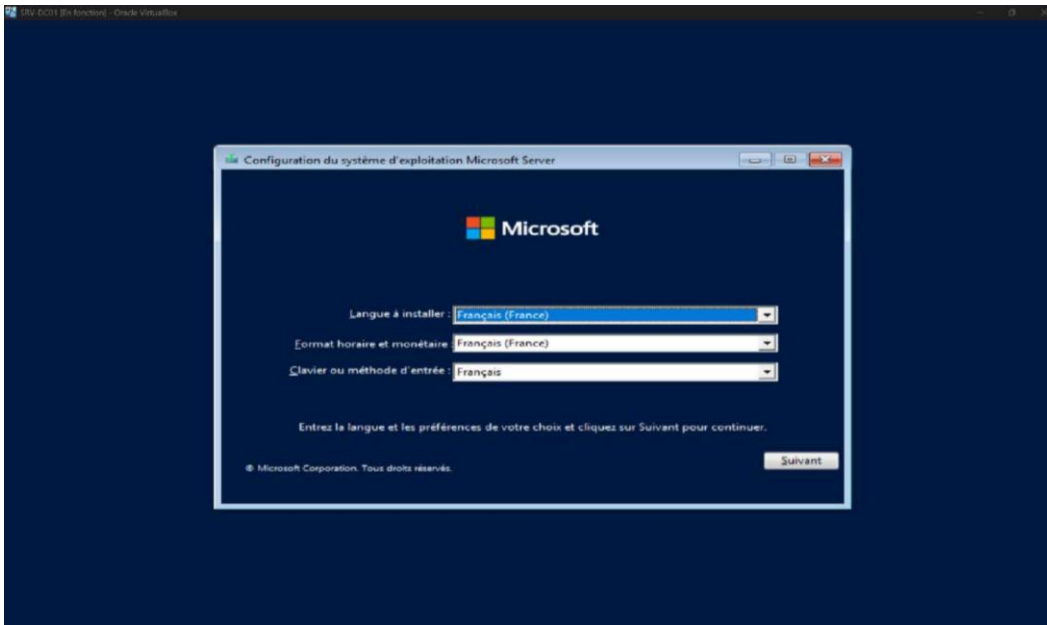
SRV-DC01 [En fonction] - Oracle VirtualBox

Configuration du système d'exploitation Microsoft Server

Microsoft

Langue à installer : Français (France)

Format horaire et monétaire : Français (France)

Clavier ou méthode d'entrée : Français

Entrez la langue et les préférences de votre choix et cliquez sur Suivant pour continuer.

© Microsoft Corporation. Tous droits réservés.

Suivant